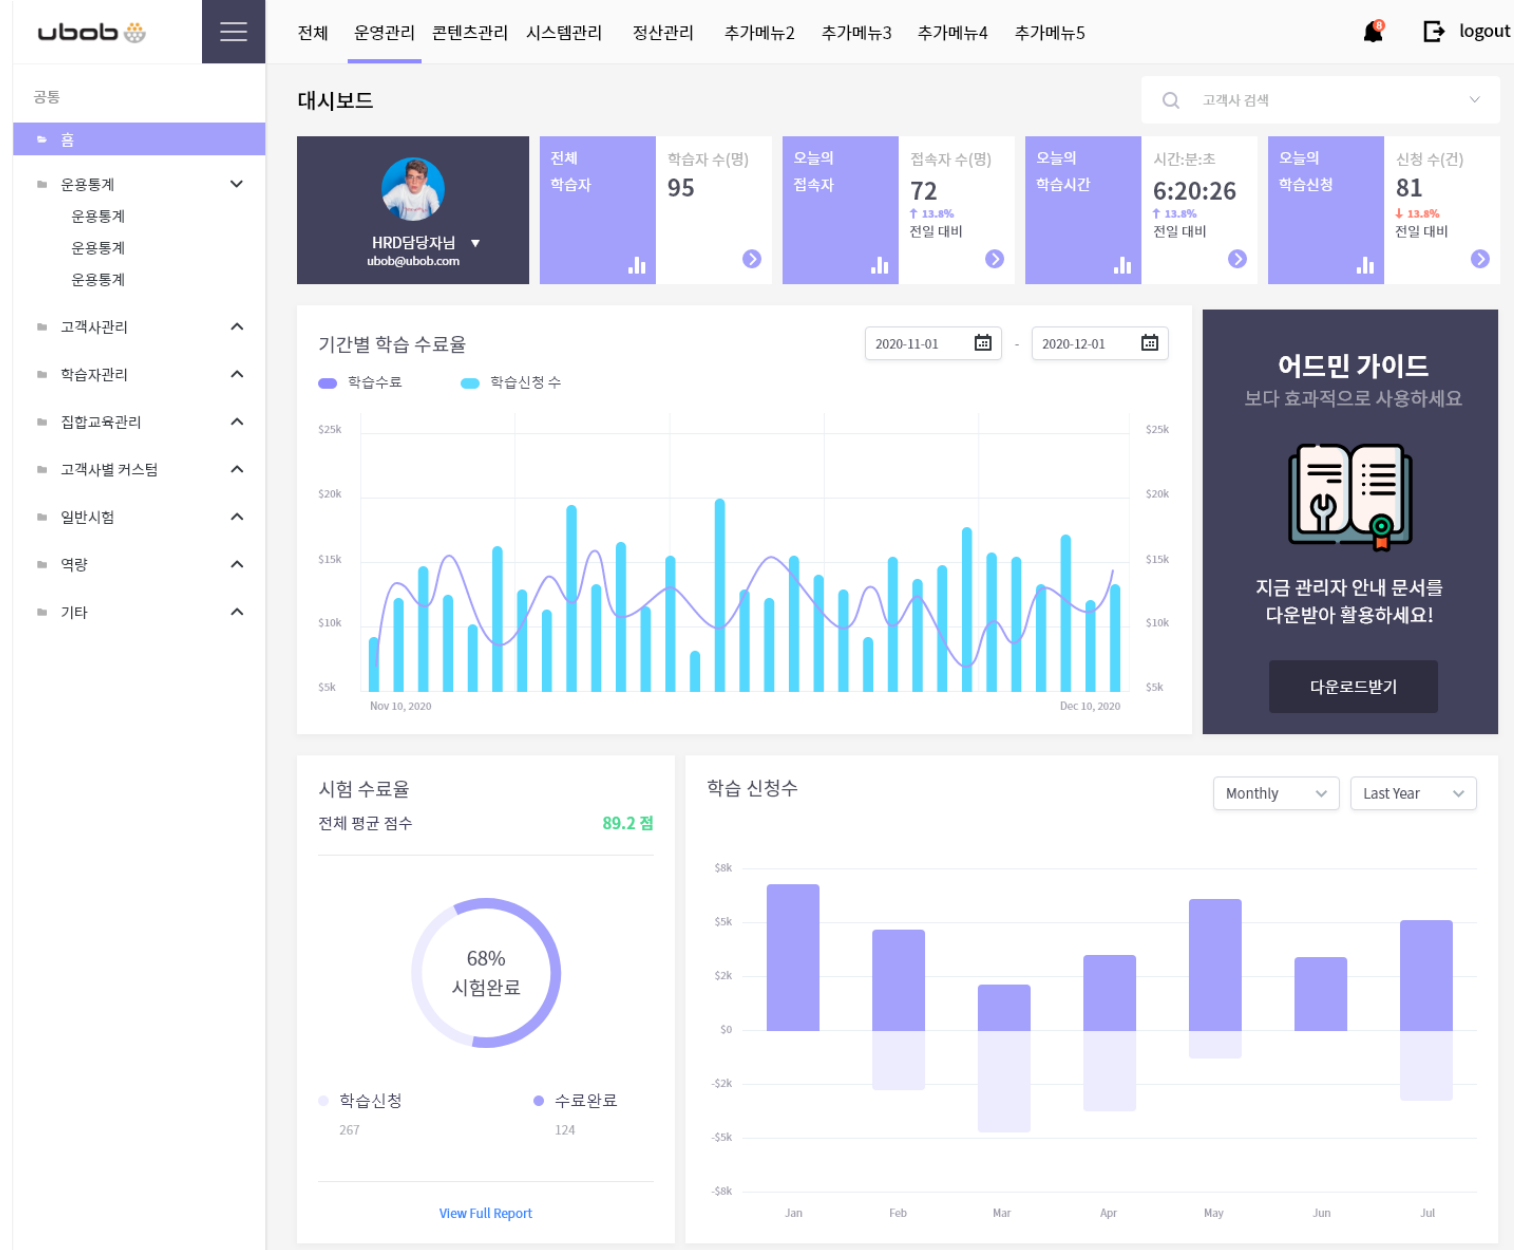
ubob

전체 운영관리 콘텐츠관리 시스템관리 정산관리 추가메뉴2 추가메뉴3 추가메뉴4 추가메뉴5

8

logout

공통

홈

운용통계

운용통계

운용통계

운용통계

고객사관리

학습자관리

집합교육관리

고객사별 커스텀

일반시험

역량

기타

대시보드

고객사 검색

HRD담당자님

ubob@ubob.com

전체 학습자

학습자 수(명)

95

오늘의 접속자

접속자 수(명)

72

13.8%

전일 대비

오늘의 학습시간

시간:분:초

6:20:26

13.8%

전일 대비

오늘의 학습신청

신청 수(건)

81

13.8%

전일 대비

기간별 학습 수료율

2020-11-01 - 2020-12-01

학습수료 학습신청 수

$25k $20k $15k $10k $5k

$25k $20k $15k $10k $5k

Nov 10, 2020 Dec 10, 2020

어드민 가이드

보다 효과적으로 사용하세요

지금 관리자 안내 문서를 다운받아 활용하세요!

다운로드받기

시험 수료율

전체 평균 점수 89.2 점

68%

시험완료

학습신청 267

수료완료 124

View Full Report

학습 신청수

Monthly

Last Year

$8k $5k $2k $0 -$2k -$5k -$8k

Jan Feb Mar Apr May Jun Jul